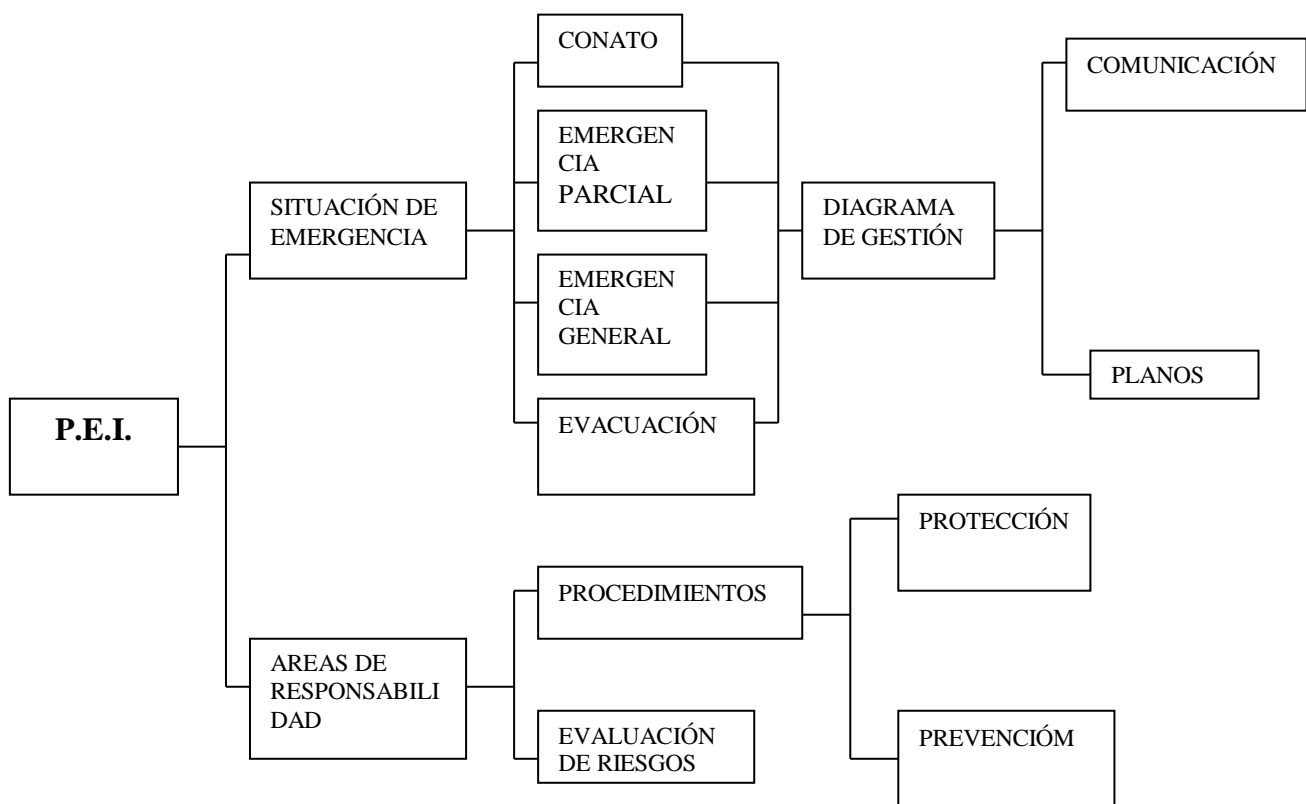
P.E.I.

SITUACIÓN DE EMERGENCIA

CONATO

EMERGENCIA PARCIAL

EMERGENCIA GENERAL

EVACUACIÓN

DIAGRAMA DE GESTIÓN

COMUNICACIÓN

PLANOS

AREAS DE RESPONSABILIDAD

PROCEDIMIENTOS

EVALUACIÓN DE RIESGOS

PROTECCIÓN

PREVENCIÓM